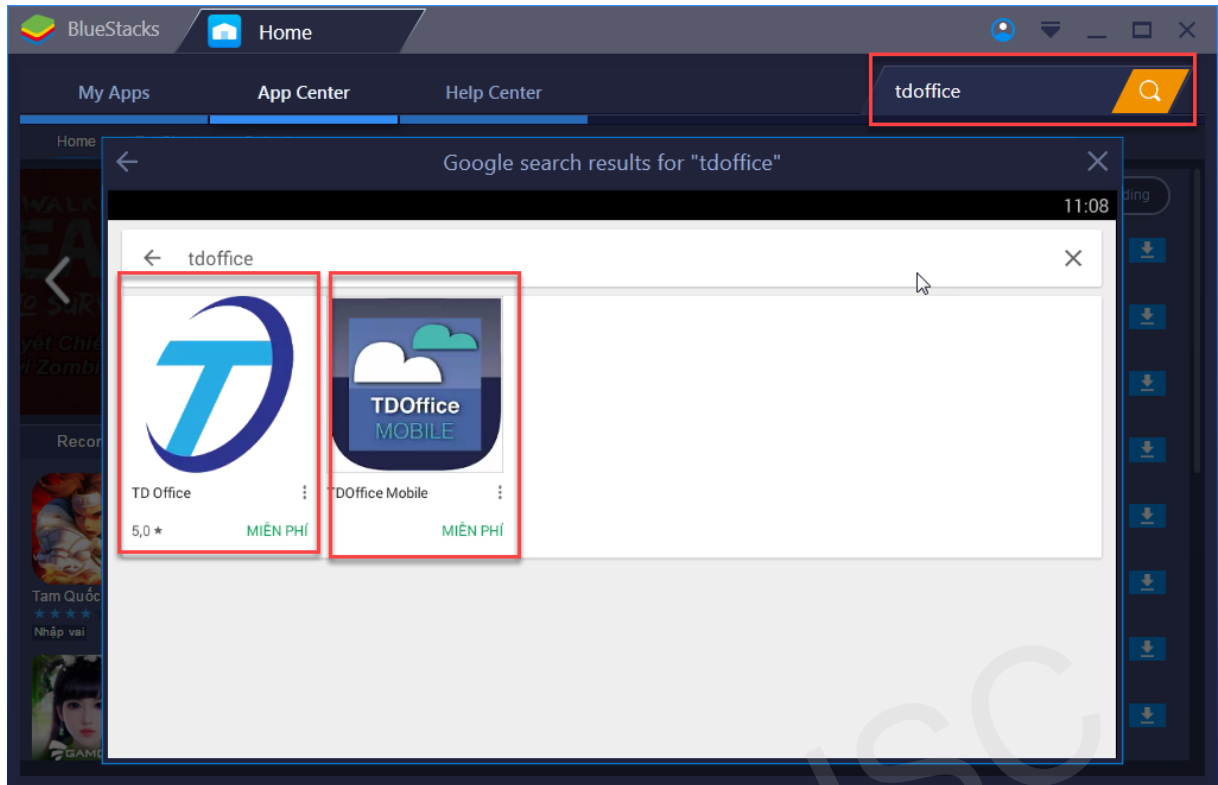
BlueStacks
Home
My Apps
App Center
Help Center
tdoffice
Home
Google search results for "tdoffice"
11:08
tdoffice
Recom
Tam Quốc
Nhập vai
TD Office
5,0 ★
MIỄN PHÍ
TDOffice MOBILE
TDOffice Mobile
MIỄN PHÍ
ding